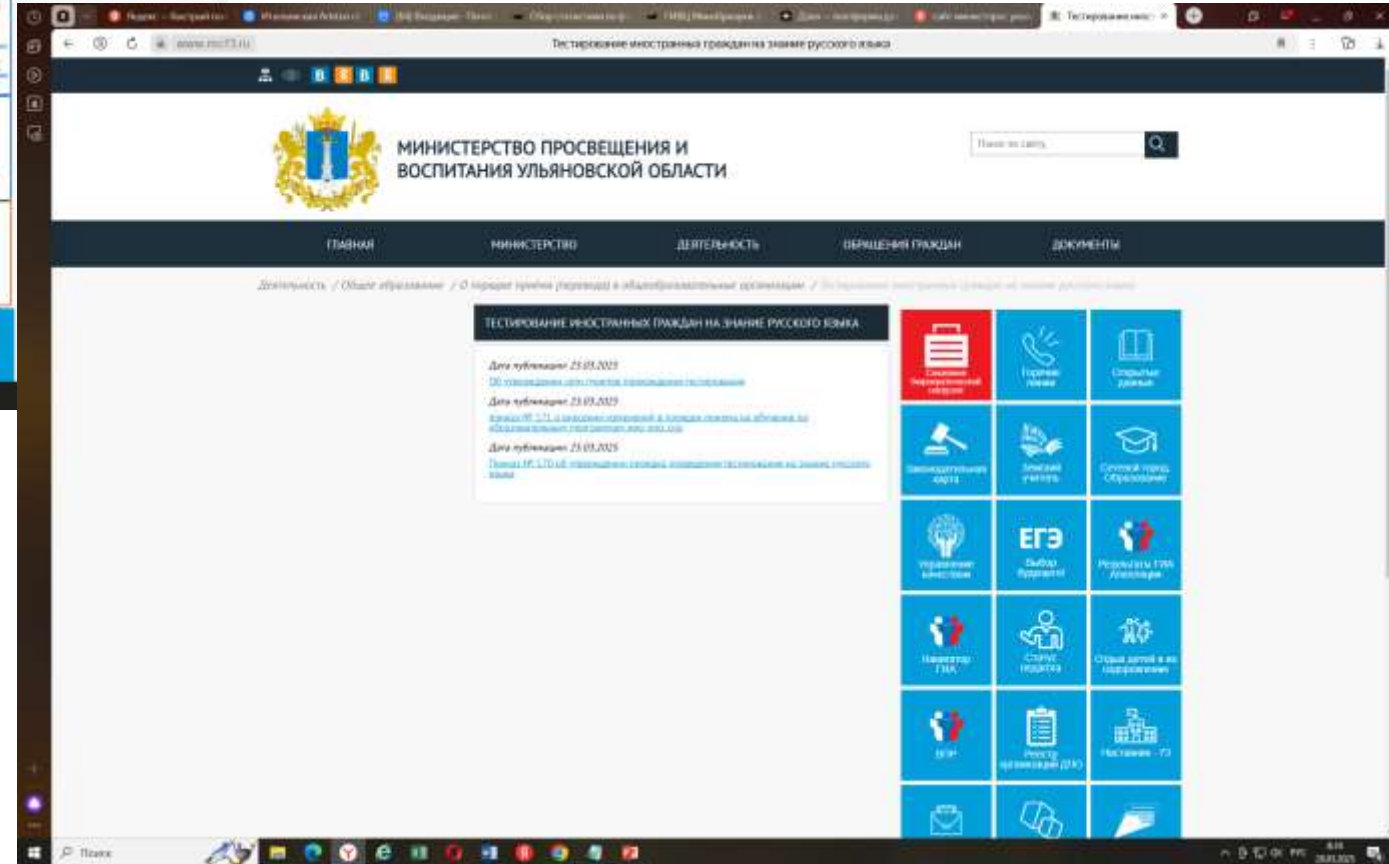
Тестирование иностранных граждан на знание русского языка

МИНИСТЕРСТВО ПРОСВЕЩЕНИЯ И ВОСПИТАНИЯ УЛЬЯНОВСКОЙ ОБЛАСТИ

Поиск по сайту

ГЛАВНАЯ МИНИСТЕРСТВО ДЕЯТЕЛЬНОСТЬ ОБРАЩЕНИЯ ГРАЖДАН ДОКУМЕНТЫ

Деятельность / Общее образование / О порядке приёма (перевода) в общеобразовательные организации / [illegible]

ТЕСТИРОВАНИЕ ИНОСТРАННЫХ ГРАЖДАН НА ЗНАНИЕ РУССКОГО ЯЗЫКА

Дата публикации: 23.05.2025
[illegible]

Дата публикации: 23.05.2025
Приказ № 171 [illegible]

Дата публикации: 23.05.2025
Приказ № 170 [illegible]

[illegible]
Горячие линии
Открытые данные
Законодательная карта
Земский учитель
Сетевой город. Образование
Управление качеством
ЕГЭ Выбор будущего
Результаты ГИА Апелляция
Навигатор ГИА
Статус педагога
Отдых детей и их оздоровление
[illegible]
Реестр организаций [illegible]
Наставник - 73

Поиск